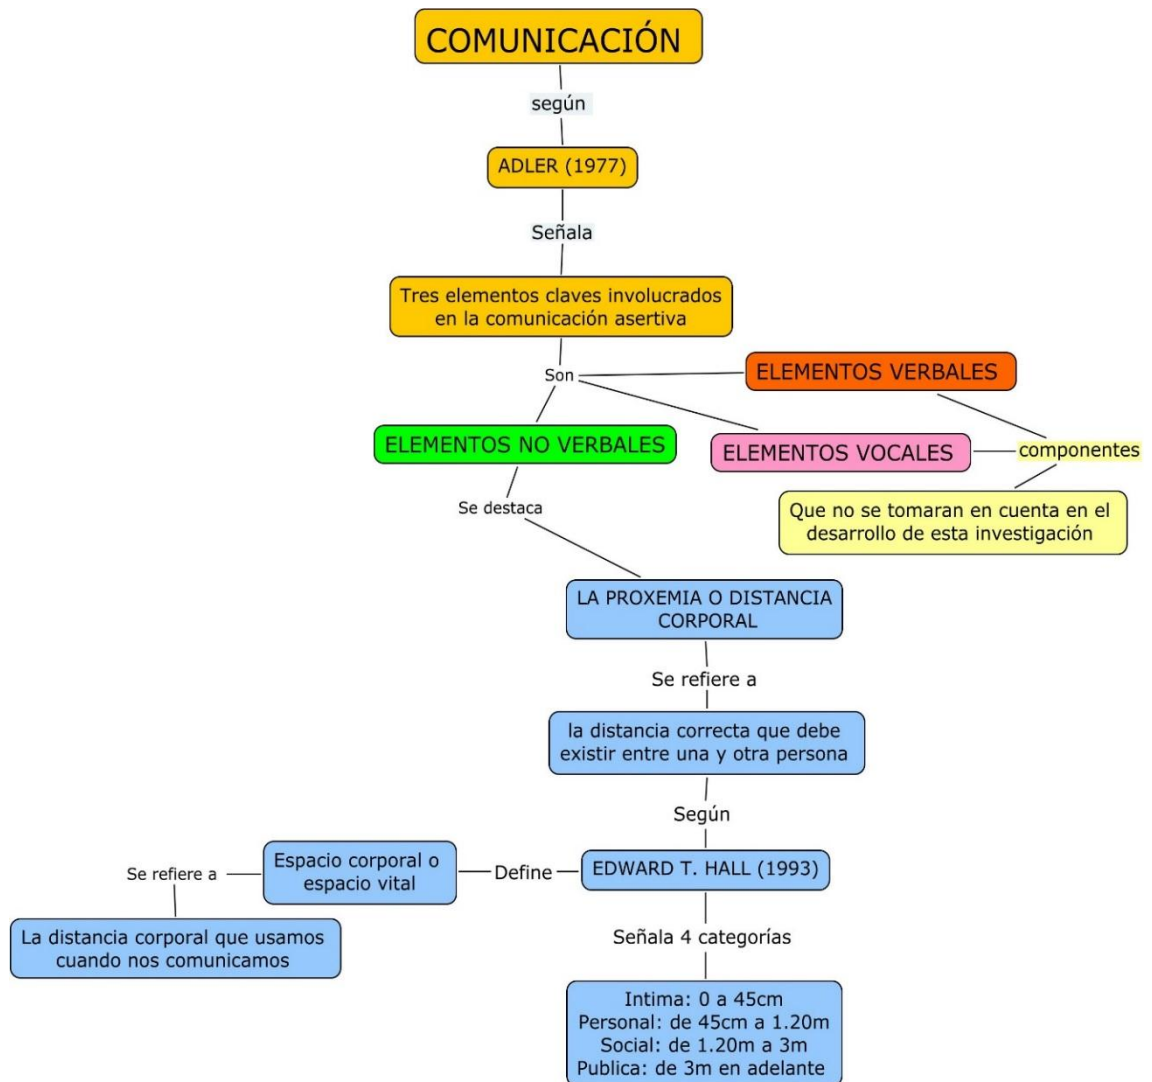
COMUNICACIÓN

según

ADLER (1977)

Señala

Tres elementos claves involucrados en la comunicación asertiva

Son

ELEMENTOS VERBALES

ELEMENTOS NO VERBALES

ELEMENTOS VOCALES

componentes

Que no se tomaran en cuenta en el desarrollo de esta investigación

Se destaca

LA PROXEMIA O DISTANCIA CORPORAL

Se refiere a

la distancia correcta que debe existir entre una y otra persona

Según

EDWARD T. HALL (1993)

Define

Espacio corporal o espacio vital

Se refiere a

La distancia corporal que usamos cuando nos comunicamos

Señala 4 categorías

Intima: 0 a 45cm
Personal: de 45cm a 1.20m
Social: de 1.20m a 3m
Publica: de 3m en adelante